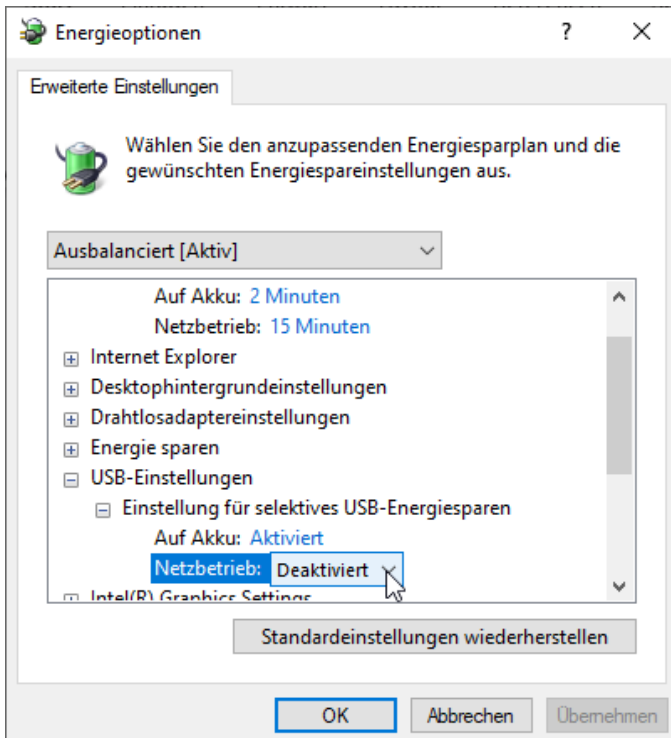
Energieoptionen ? ✕

Erweiterte Einstellungen

Wählen Sie den anzupassenden Energiesparplan und die gewünschten Energiespareinstellungen aus.

Ausbalanciert [Aktiv]

Auf Akku: 2 Minuten
Netzbetrieb: 15 Minuten
⊞ Internet Explorer
⊞ Desktophintergrundeinstellungen
⊞ Drahtlosadaptereinstellungen
⊞ Energie sparen
⊟ USB-Einstellungen
⊟ Einstellung für selektives USB-Energiesparen
Auf Akku: Aktiviert
Netzbetrieb: Deaktiviert
⊞ Intel(R) Graphics Settings

Standardeinstellungen wiederherstellen

OK Abbrechen Übernehmen